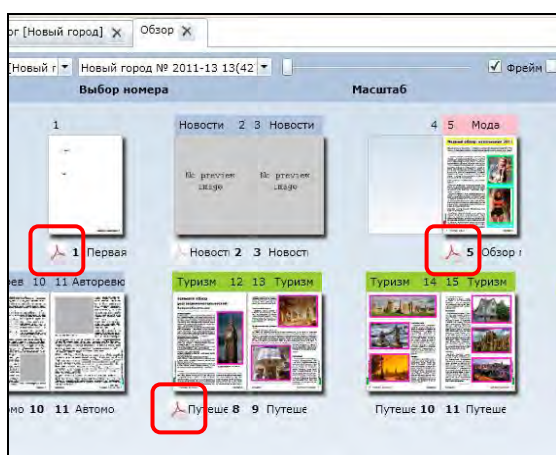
ог [Новый город] ✕ Обзор ✕

[Новый г ▾ Новый город № 2011-13 13(42 ▾ ✓ Фрейм

Выбор номера

Масштаб

1

Новости 2 3 Новости

No preview image

No preview image

4 5 Мода

1 Первая

Новости 2 3 Новости

5 Обзор р

ев 10 11 Авторевю

Туризм 12 13 Туризм

Туризм 14 15 Туризм

мо 10 11 Автомо

Путеше 8 9 Путеше

Путеше 10 11 Путеше